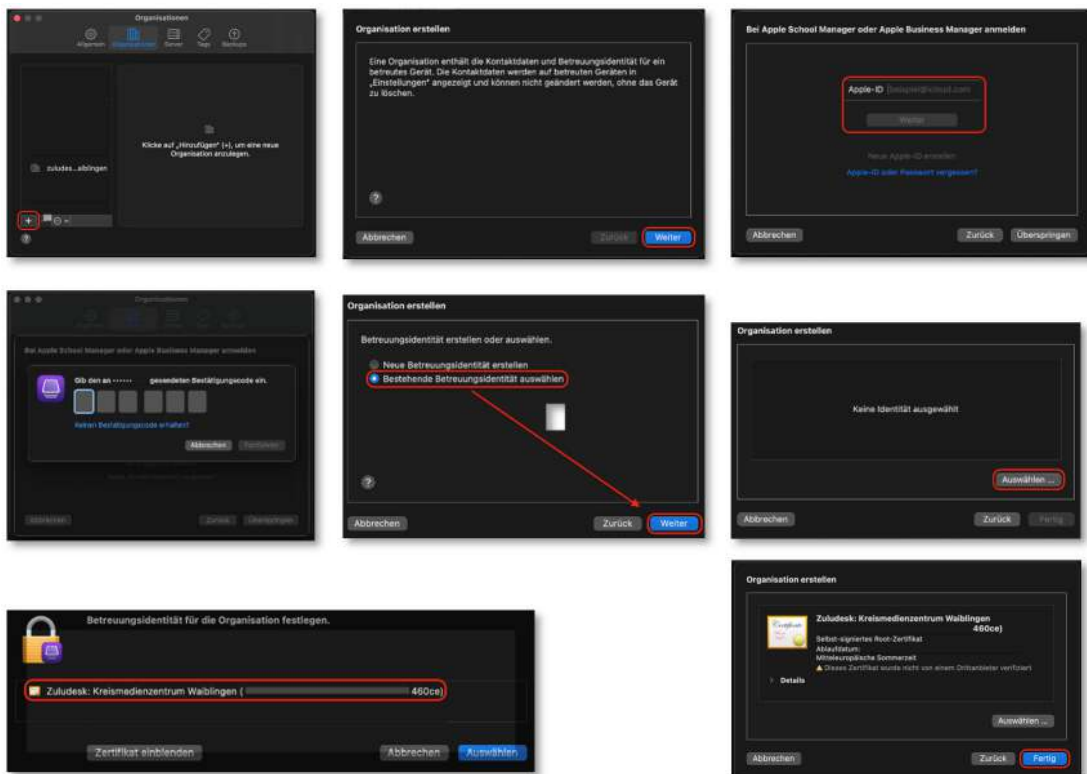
Organisationen

Allgemein Organisationen Server Tags Backups

zuludes...aiblingen

Klicke auf „Hinzufügen" (+), um eine neue Organisation anzulegen.

+ ?

Organisation erstellen

Eine Organisation enthält die Kontaktdaten und Betreuungsidentität für ein betreutes Gerät. Die Kontaktdaten werden auf betreuten Geräten in „Einstellungen" angezeigt und können nicht geändert werden, ohne das Gerät zu löschen.

?

Abbrechen Zurück Weiter

Bei Apple School Manager oder Apple Business Manager anmelden

Apple-ID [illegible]

Weiter

Neue Apple-ID erstellen

Apple-ID oder Passwort vergessen?

Abbrechen Zurück Überspringen

Organisationen

Allgemein Organisationen Server Tags Backups

Bei Apple School Manager oder Apple Business Manager anmelden

Gib den an ······ gesendeten Bestätigungscode ein.

Keinen Bestätigungscode erhalten?

Abbrechen Fortfahren

Abbrechen Zurück Überspringen

Organisation erstellen

Betreuungsidentität erstellen oder auswählen.

Neue Betreuungsidentität erstellen

Bestehende Betreuungsidentität auswählen

?

Abbrechen Zurück Weiter

Organisation erstellen

Keine Identität ausgewählt

Auswählen ...

Abbrechen Zurück Fertig

Betreuungsidentität für die Organisation festlegen.

Zuludesk: Kreismedienzentrum Waiblingen ( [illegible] 460ce)

Zertifikat einblenden Abbrechen Auswählen

Organisation erstellen

Zuludesk: Kreismedienzentrum Waiblingen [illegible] 460ce)

Selbst-signiertes Root-Zertifikat

Ablaufdatum: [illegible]

Mitteleuropäische Sommerzeit

Dieses Zertifikat wurde nicht von einem Drittanbieter verifiziert

Details

Auswählen ...

Abbrechen Zurück Fertig